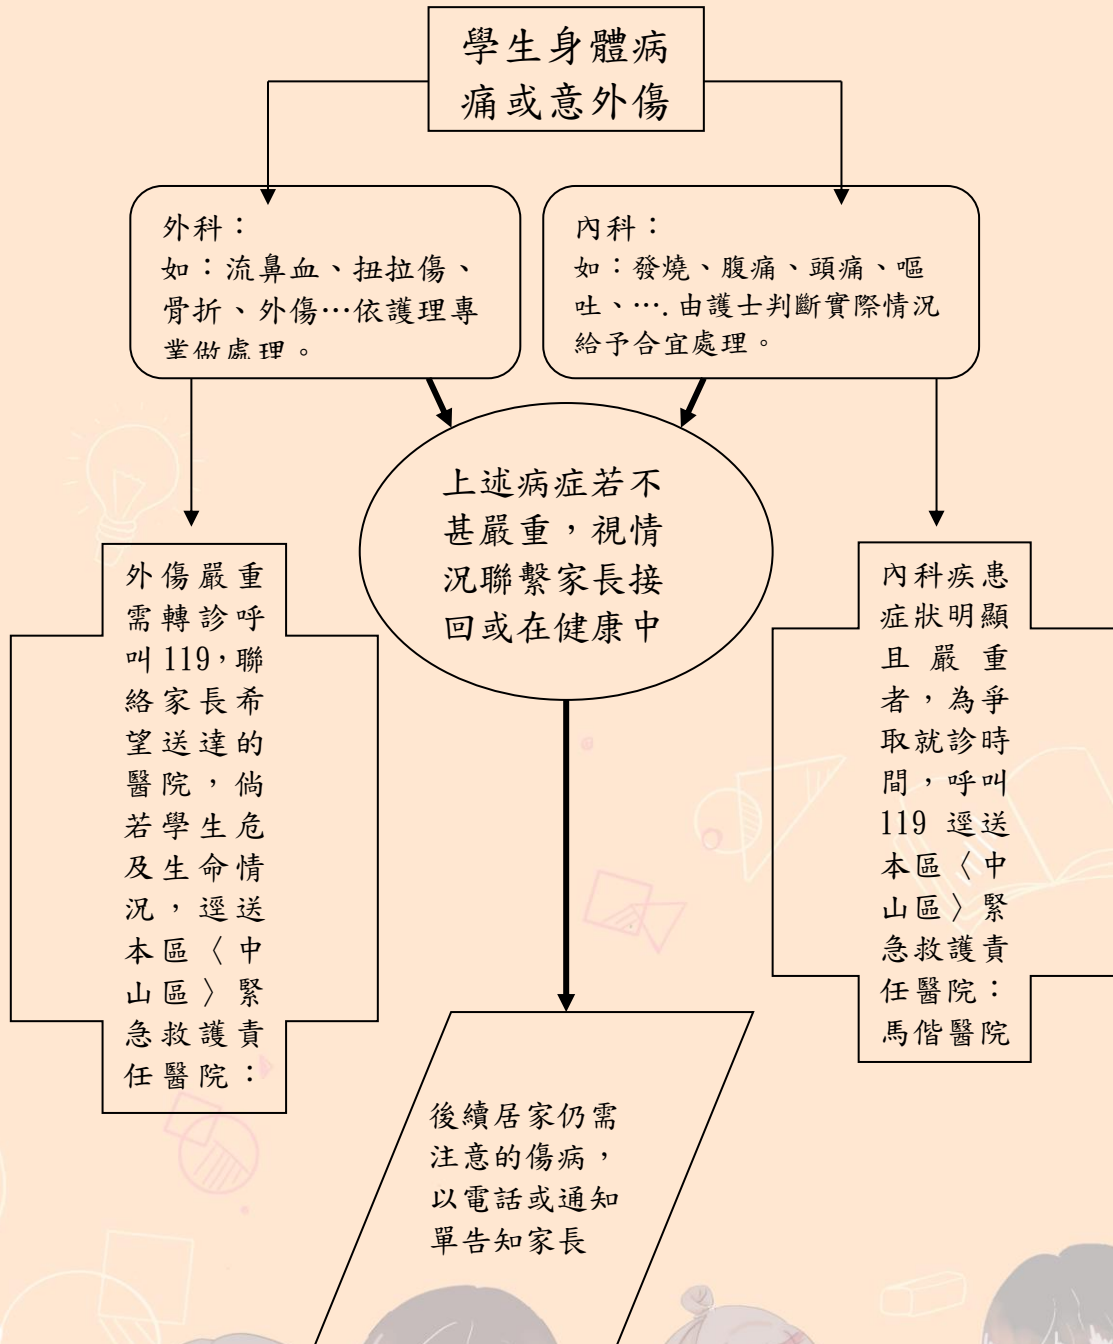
學生身體病痛或意外傷

外科：
如：流鼻血、扭拉傷、骨折、外傷…依護理專業做處理。

內科：
如：發燒、腹痛、頭痛、嘔吐、….由護士判斷實際情況給予合宜處理。

上述病症若不甚嚴重，視情況聯繫家長接回或在健康中

外傷嚴重需轉診呼叫119，聯絡家長希望送達的醫院，倘若學生危及生命情況，逕送本區〈中山區〉緊急救護責任醫院：

內科疾患症狀明顯且嚴重者，為爭取就診時間，呼叫119逕送本區〈中山區〉緊急救護責任醫院：馬偕醫院

後續居家仍需注意的傷病，以電話或通知單告知家長